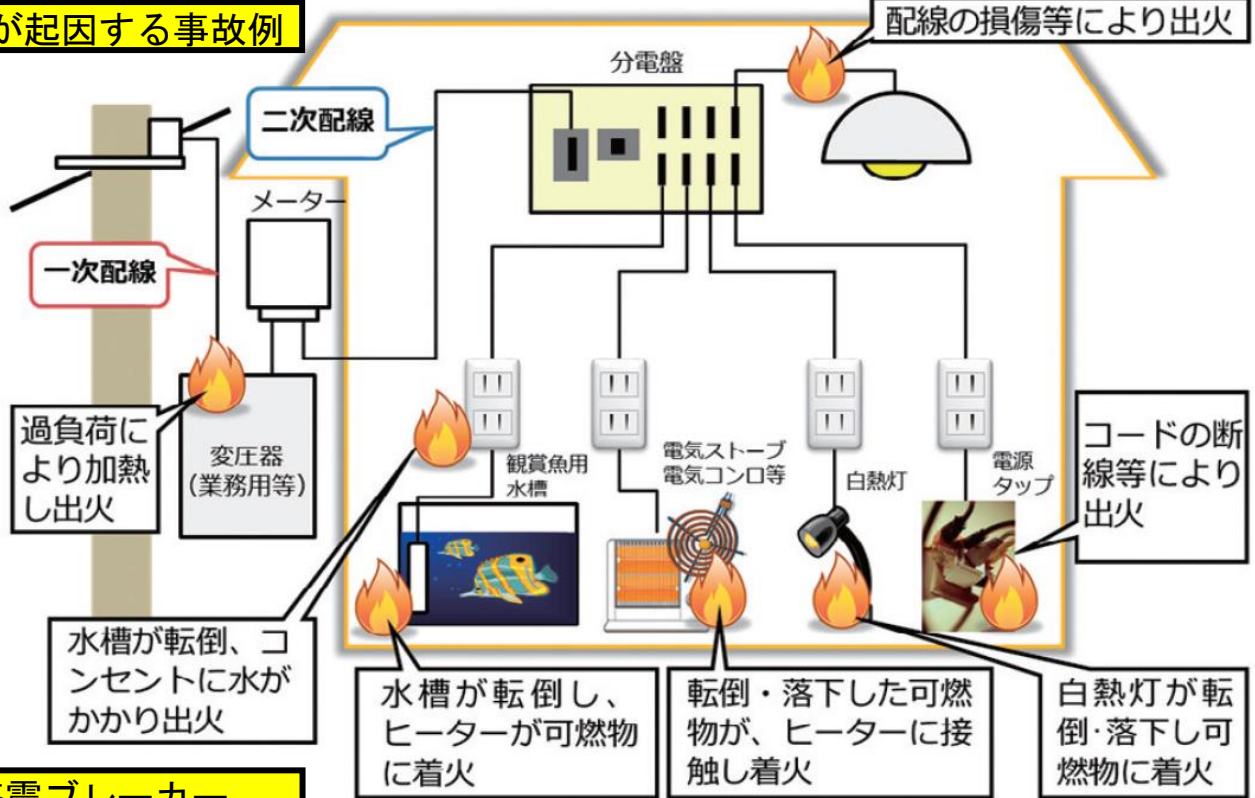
が起因する事故例

配線の損傷等により出火

分電盤

二次配線

メーター

一次配線

過負荷により加熱し出火

変圧器（業務用等）

観賞魚用水槽

電気ストーブ電気コンロ等

白熱灯

電源タップ

コードの断線等により出火

水槽が転倒、コンセントに水がかかり出火

水槽が転倒し、ヒーターが可燃物に着火

転倒・落下した可燃物が、ヒーターに接触し着火

白熱灯が転倒·落下し可燃物に着火

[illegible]電ブレーカー